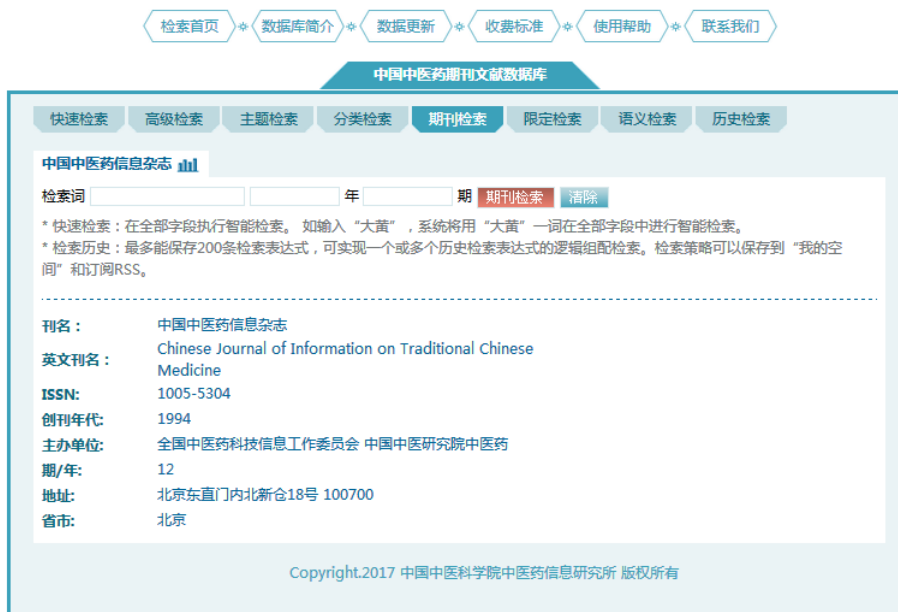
检索首页 数据库简介 数据更新 收费标准 使用帮助 联系我们

中国中医药期刊文献数据库

快速检索 高级检索 主题检索 分类检索 期刊检索 限定检索 语义检索 历史检索

中国中医药信息杂志

检索词 年 期 期刊检索 清除

* 快速检索：在全部字段执行智能检索。 如输入“大黄”，系统将用“大黄”一词在全部字段中进行智能检索。
* 检索历史：最多能保存200条检索表达式，可实现一个或多个历史检索表达式的逻辑组配检索。检索策略可以保存到“我的空间”和订阅RSS。

| | |
|---|---|
| 刊名： | 中国中医药信息杂志 |
| 英文刊名： | Chinese Journal of Information on Traditional Chinese Medicine |
| ISSN: | 1005-5304 |
| 创刊年代: | 1994 |
| 主办单位: | 全国中医药科技信息工作委员会 中国中医研究院中医药 |
| 期/年: | 12 |
| 地址: | 北京东直门内北新仓18号 100700 |
| 省市: | 北京 |

Copyright.2017 中国中医科学院中医药信息研究所 版权所有